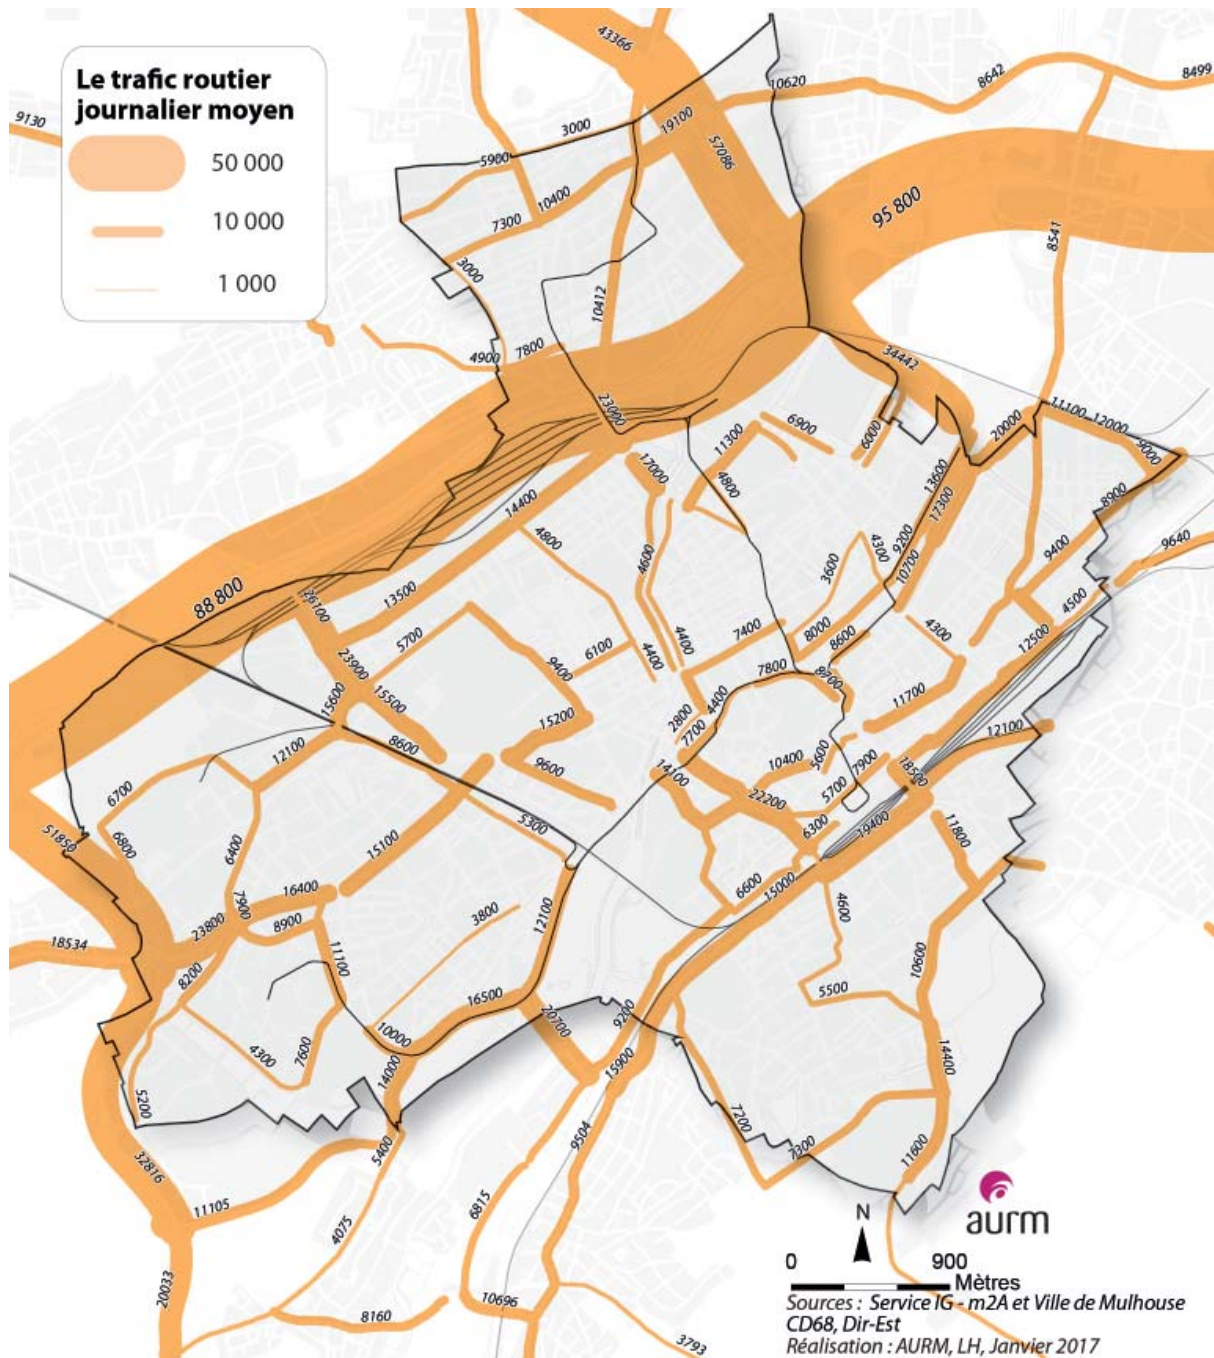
Le trafic routier journalier moyen

50 000

10 000

1 000

43366
10620
8642
8499
9130
3000
19100
57086
5900
10400
7300
95 800
8541
3000
10412
4900
7800
34442
23000
6900
6000
11100
12000
9000
20000
11300
17000
4800
13600
17300
8900
14400
4800
4300
9200
10700
3600
9400
9640
4600
88 800
26100
13500
4500
5700
4400
6100
7400
8000
8600
4300
12500
23900
9400
4400
15600
15500
7800
8200
11700
15200
2800
4400
7700
12100
8600
12100
6700
10400
5600
7900
9600
14100
22200
5700
18500
5300
6300
19400
51850
6400
15100
11800
6800
16400
7900
8900
6600
15000
4600
23800
3800
12100
18534
11100
10600
8200
5500
16500
20700
9200
10000
14400
4300
7600
15900
14000
5200
7200
7300
9504
11600
5400
32816
11105
4075
6815
20033
8160
10696
3793

aurm
N
0
900
Mètres
Sources : Service IG - m2A et Ville de Mulhouse
CD68, Dir-Est
Réalisation : AURM, LH, Janvier 2017